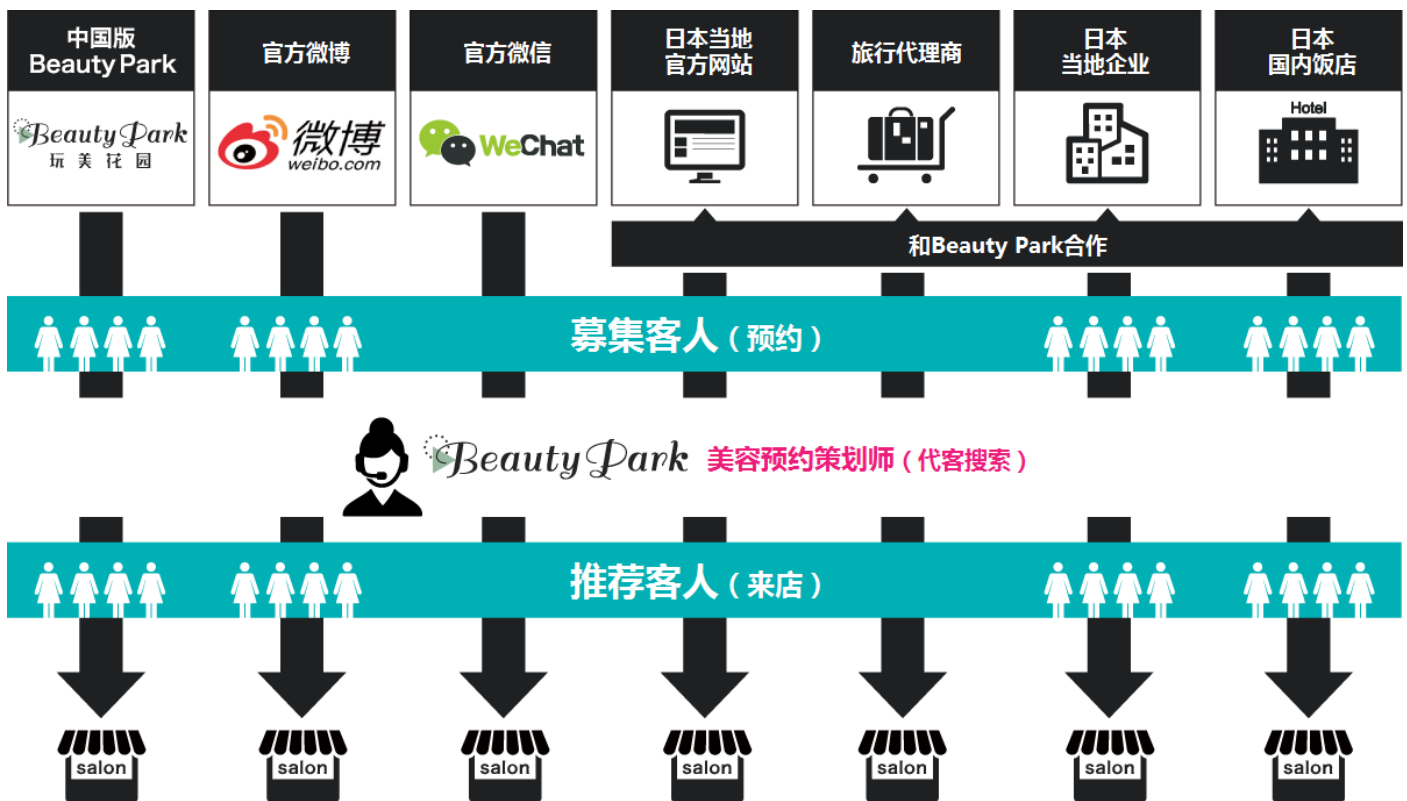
中国版 Beauty Park

Beauty Park 玩美花园

官方微博

微博 weibo.com

官方微信

WeChat

日本当地官方网站

旅行代理商

日本当地企业

日本国内饭店

Hotel

和Beauty Park合作

募集客人（预约）

Beauty Park 美容预约策划师（代客搜索）

推荐客人（来店）

salon

salon

salon

salon

salon

salon

salon